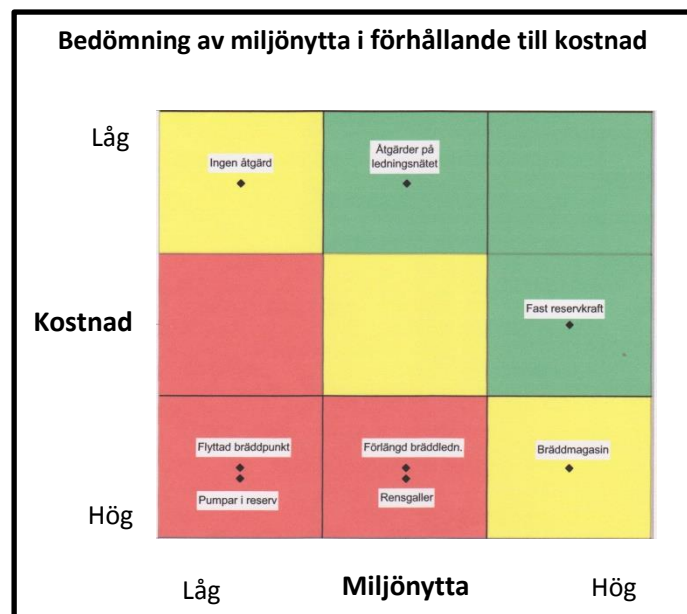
Bedömning av miljönytta i förhållande till kostnad

Låg

Ingen åtgärd

Åtgärder på ledningsnätet

Kostnad

Fast reservkraft

Flyttad bräddpunkt

Pumpar i reserv

Förlängd bräddledn.

Rensgaller

Bräddmagasin

Hög

Låg

Miljönytta

Hög